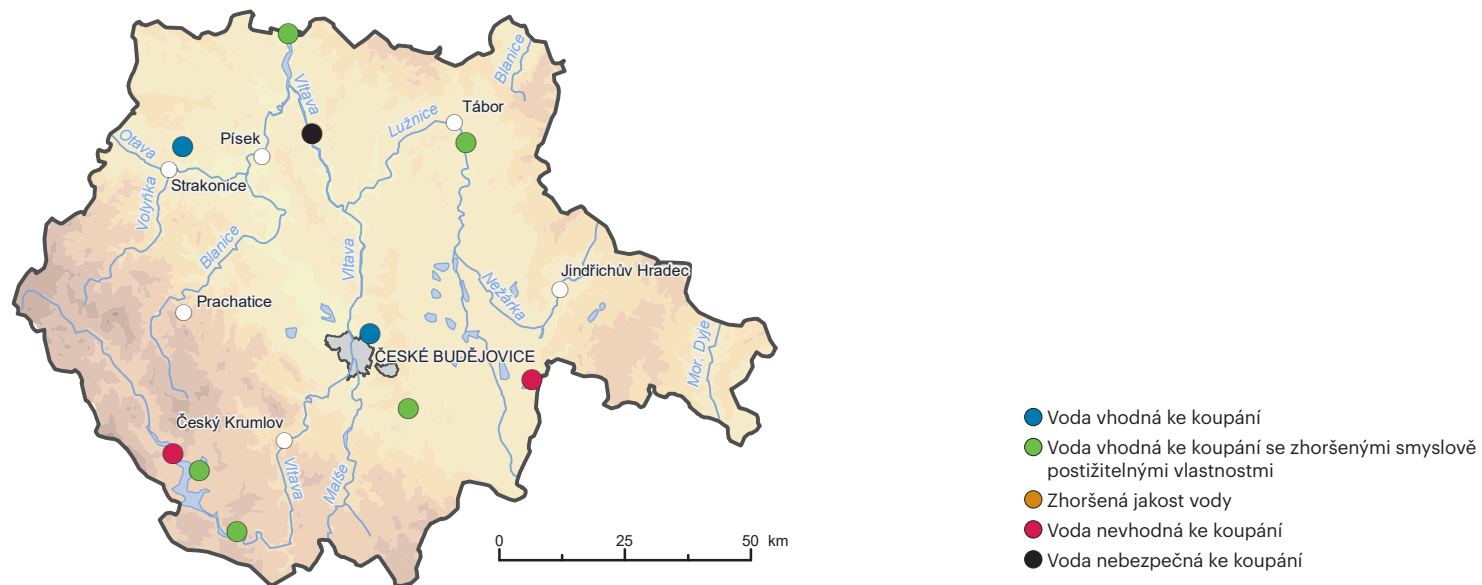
Vltava
Blanice
Tábor
Lužnice
Písek
Otava
Strakonice
Volyňka
Blanice
Vltava
Jindřichův Hradec
Nežárka
Prachatice
ČESKÉ BUDĚJOVICE
Mor. Dyje
Český Krumlov
Vltava
Malše
0
25
50 km

Voda vhodná ke koupání
Voda vhodná ke koupání se zhoršenými smyslově postižitelnými vlastnostmi
Zhoršená jakost vody
Voda nevhodná ke koupání
Voda nebezpečná ke koupání